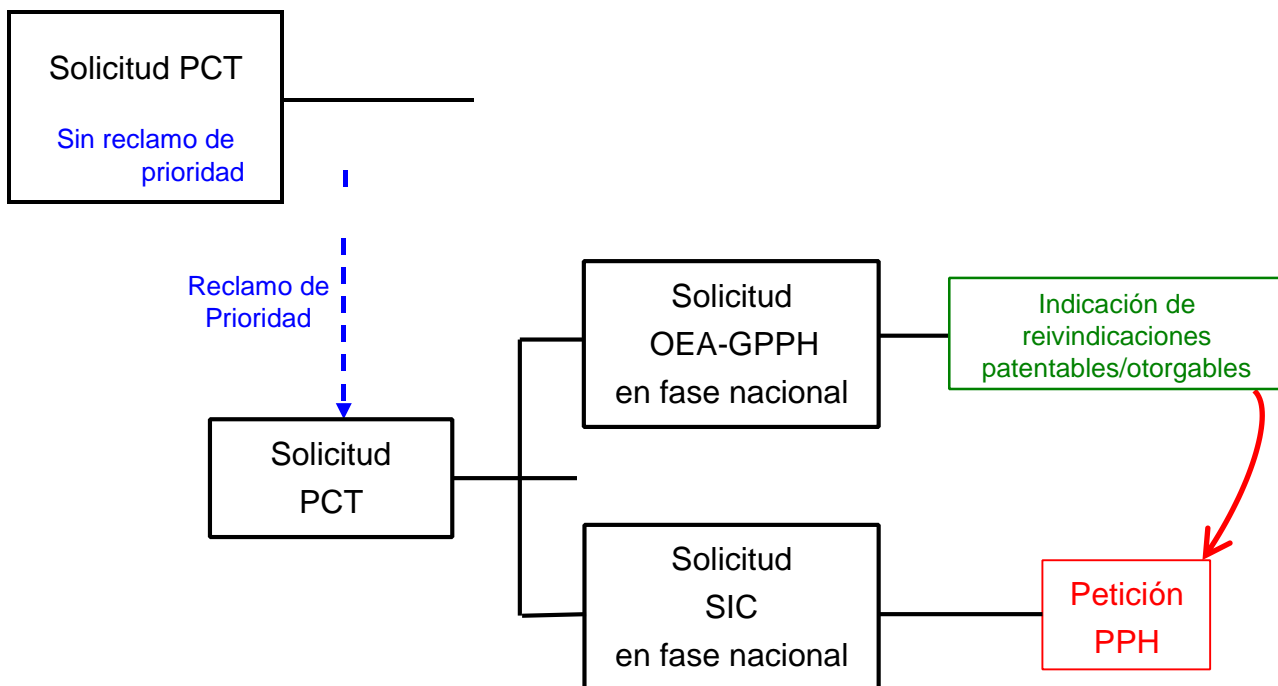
Solicitud PCT

Sin reclamo de prioridad

Reclamo de Prioridad

Solicitud PCT

Solicitud OEA-GPPH en fase nacional

Indicación de reivindicaciones patentables/otorgables

Solicitud SIC en fase nacional

Petición PPH